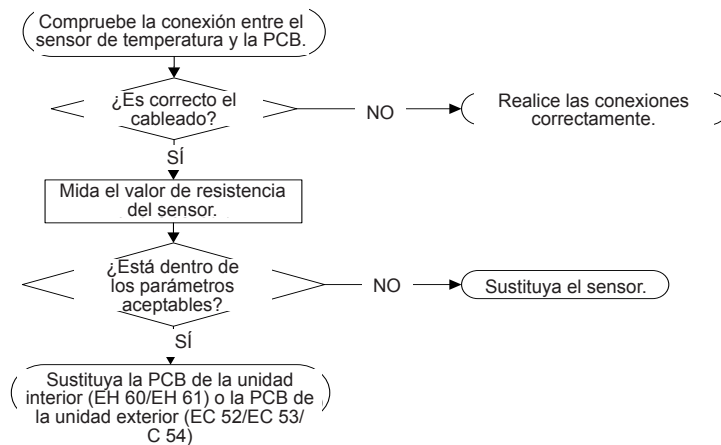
Compruebe la conexión entre el sensor de temperatura y la PCB.

¿Es correcto el cableado?

NO

Realice las conexiones correctamente.

SÍ

Mida el valor de resistencia del sensor.

¿Está dentro de los parámetros aceptables?

NO

Sustituya el sensor.

SÍ

Sustituya la PCB de la unidad interior (EH 60/EH 61) o la PCB de la unidad exterior (EC 52/EC 53/C 54)